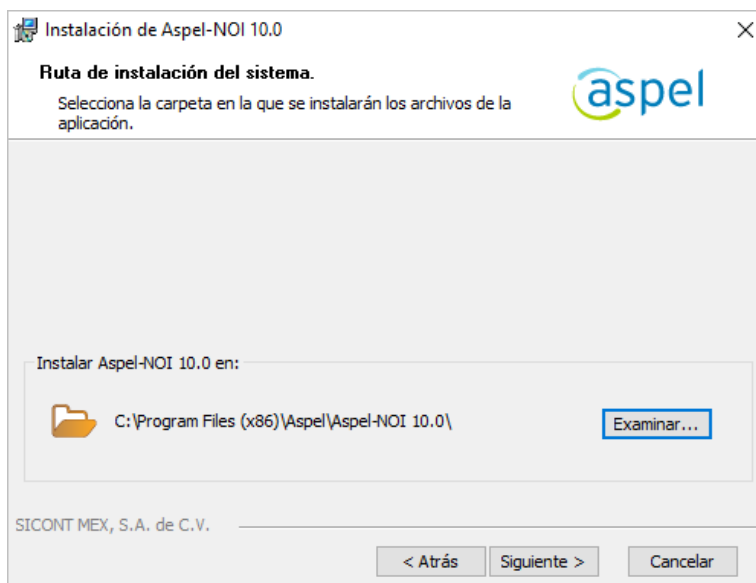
Instalación de Aspel-NOI 10.0

Ruta de instalación del sistema.

Selecciona la carpeta en la que se instalarán los archivos de la aplicación.

aspel

Instalar Aspel-NOI 10.0 en:

C:\Program Files (x86)\Aspel\Aspel-NOI 10.0\

Examinar...

SICONT MEX, S.A. de C.V.

< Atrás

Siguiente >

Cancelar